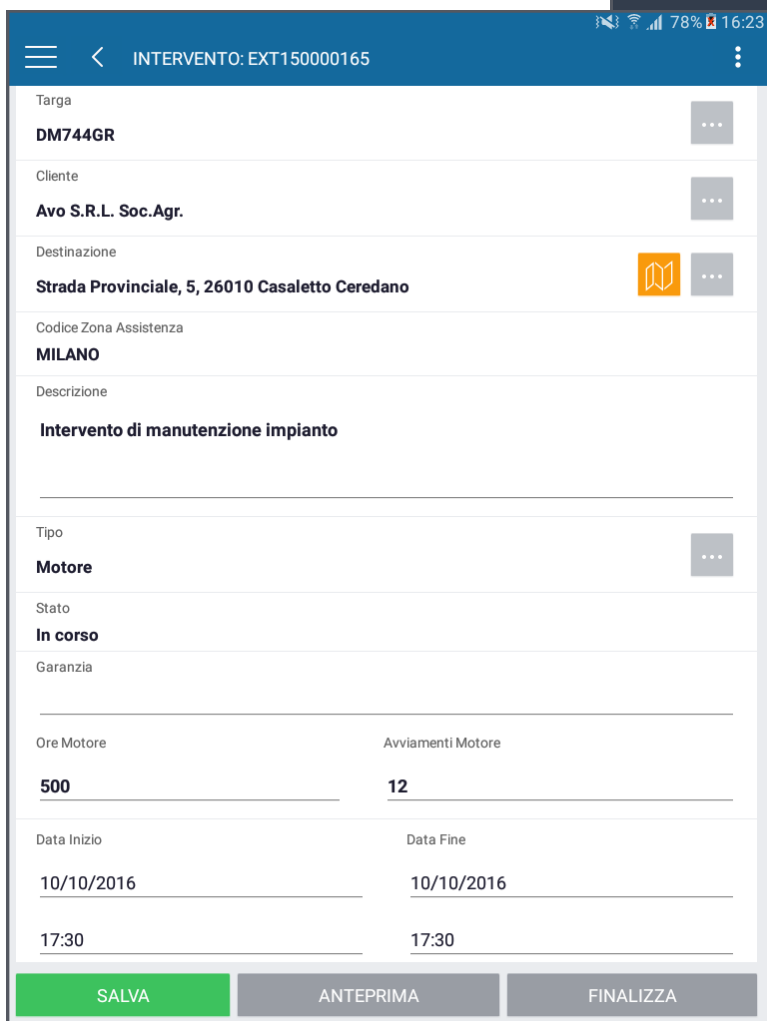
78% 16:23

INTERVENTO: EXT150000165

Targa
DM744GR

Cliente
Avo S.R.L. Soc.Agr.

Destinazione
Strada Provinciale, 5, 26010 Casaletto Ceredano

Codice Zona Assistenza
MILANO

Descrizione
Intervento di manutenzione impianto

Tipo
Motore

Stato
In corso

Garanzia

Ore Motore
500

Avviamenti Motore
12

Data Inizio
10/10/2016
17:30

Data Fine
10/10/2016
17:30

SALVA
ANTEPRIMA
FINALIZZA